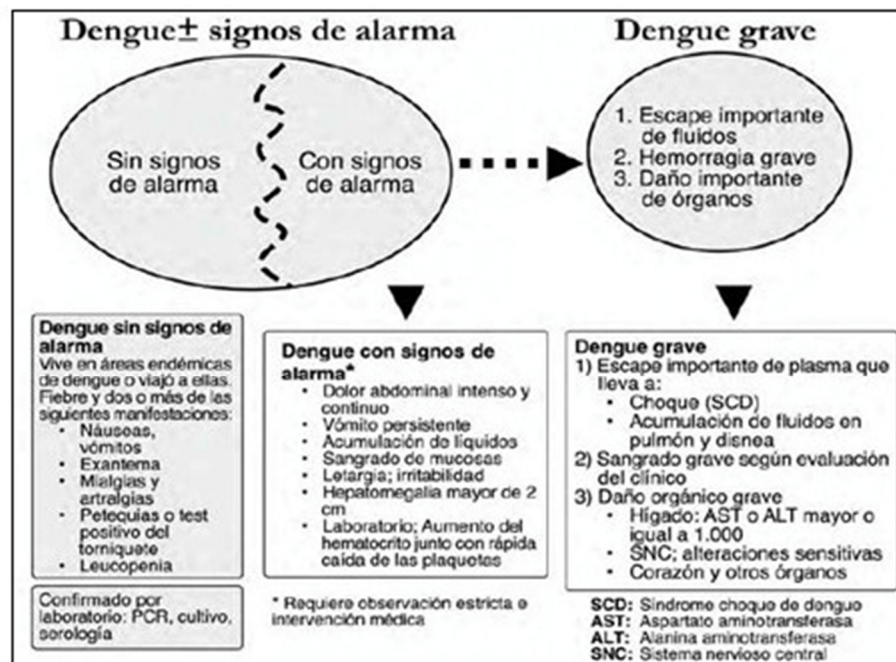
Dengue± signos de alarma

Dengue grave

Sin signos de alarma

Con signos de alarma

1. Escape importante de fluidos
2. Hemorragia grave
3. Daño importante de órganos

Dengue sin signos de alarma
Vive en áreas endémicas de dengue o viajó a ellas. Fiebre y dos o más de las siguientes manifestaciones:
• Náuseas, vómitos
• Exantema
• Mialgias y artralgias
• Petequias o test positivo del torniquete
• Leucopenia

Confirmado por laboratorio: PCR, cultivo, serología

Dengue con signos de alarma*
• Dolor abdominal intenso y continuo
• Vómito persistente
• Acumulación de líquidos
• Sangrado de mucosas
• Letargia; irritabilidad
• Hepatomegalia mayor de 2 cm
• Laboratorio; Aumento del hematocrito junto con rápida caída de las plaquetas

* Requiere observación estricta e intervención médica

Dengue grave
1) Escape importante de plasma que lleva a:
• Choque (SCD)
• Acumulación de fluidos en pulmón y disnea
2) Sangrado grave según evaluación del clínico
3) Daño orgánico grave
• Hígado: AST o ALT mayor o igual a 1.000
• SNC; alteraciones sensitivas
• Corazón y otros órganos

SCD: Síndrome choque de dengue
AST: Aspartato aminotransferasa
ALT: Alanina aminotransferasa
SNC: Sistema nervioso central